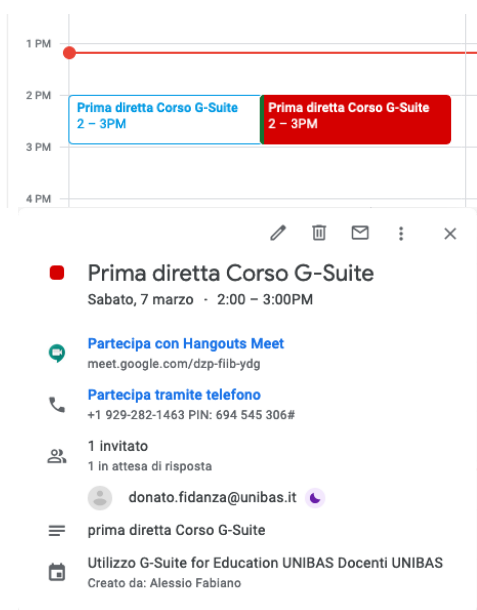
1 PM
2 PM
3 PM
4 PM

Prima diretta Corso G-Suite
2 – 3PM

Prima diretta Corso G-Suite
2 – 3PM

Prima diretta Corso G-Suite
Sabato, 7 marzo · 2:00 – 3:00PM

Partecipa con Hangouts Meet
meet.google.com/dzp-fiib-ydg

Partecipa tramite telefono
+1 929-282-1463 PIN: 694 545 306#

1 invitato
1 in attesa di risposta

donato.fidanza@unibas.it

prima diretta Corso G-Suite

Utilizzo G-Suite for Education UNIBAS Docenti UNIBAS
Creato da: Alessio Fabiano